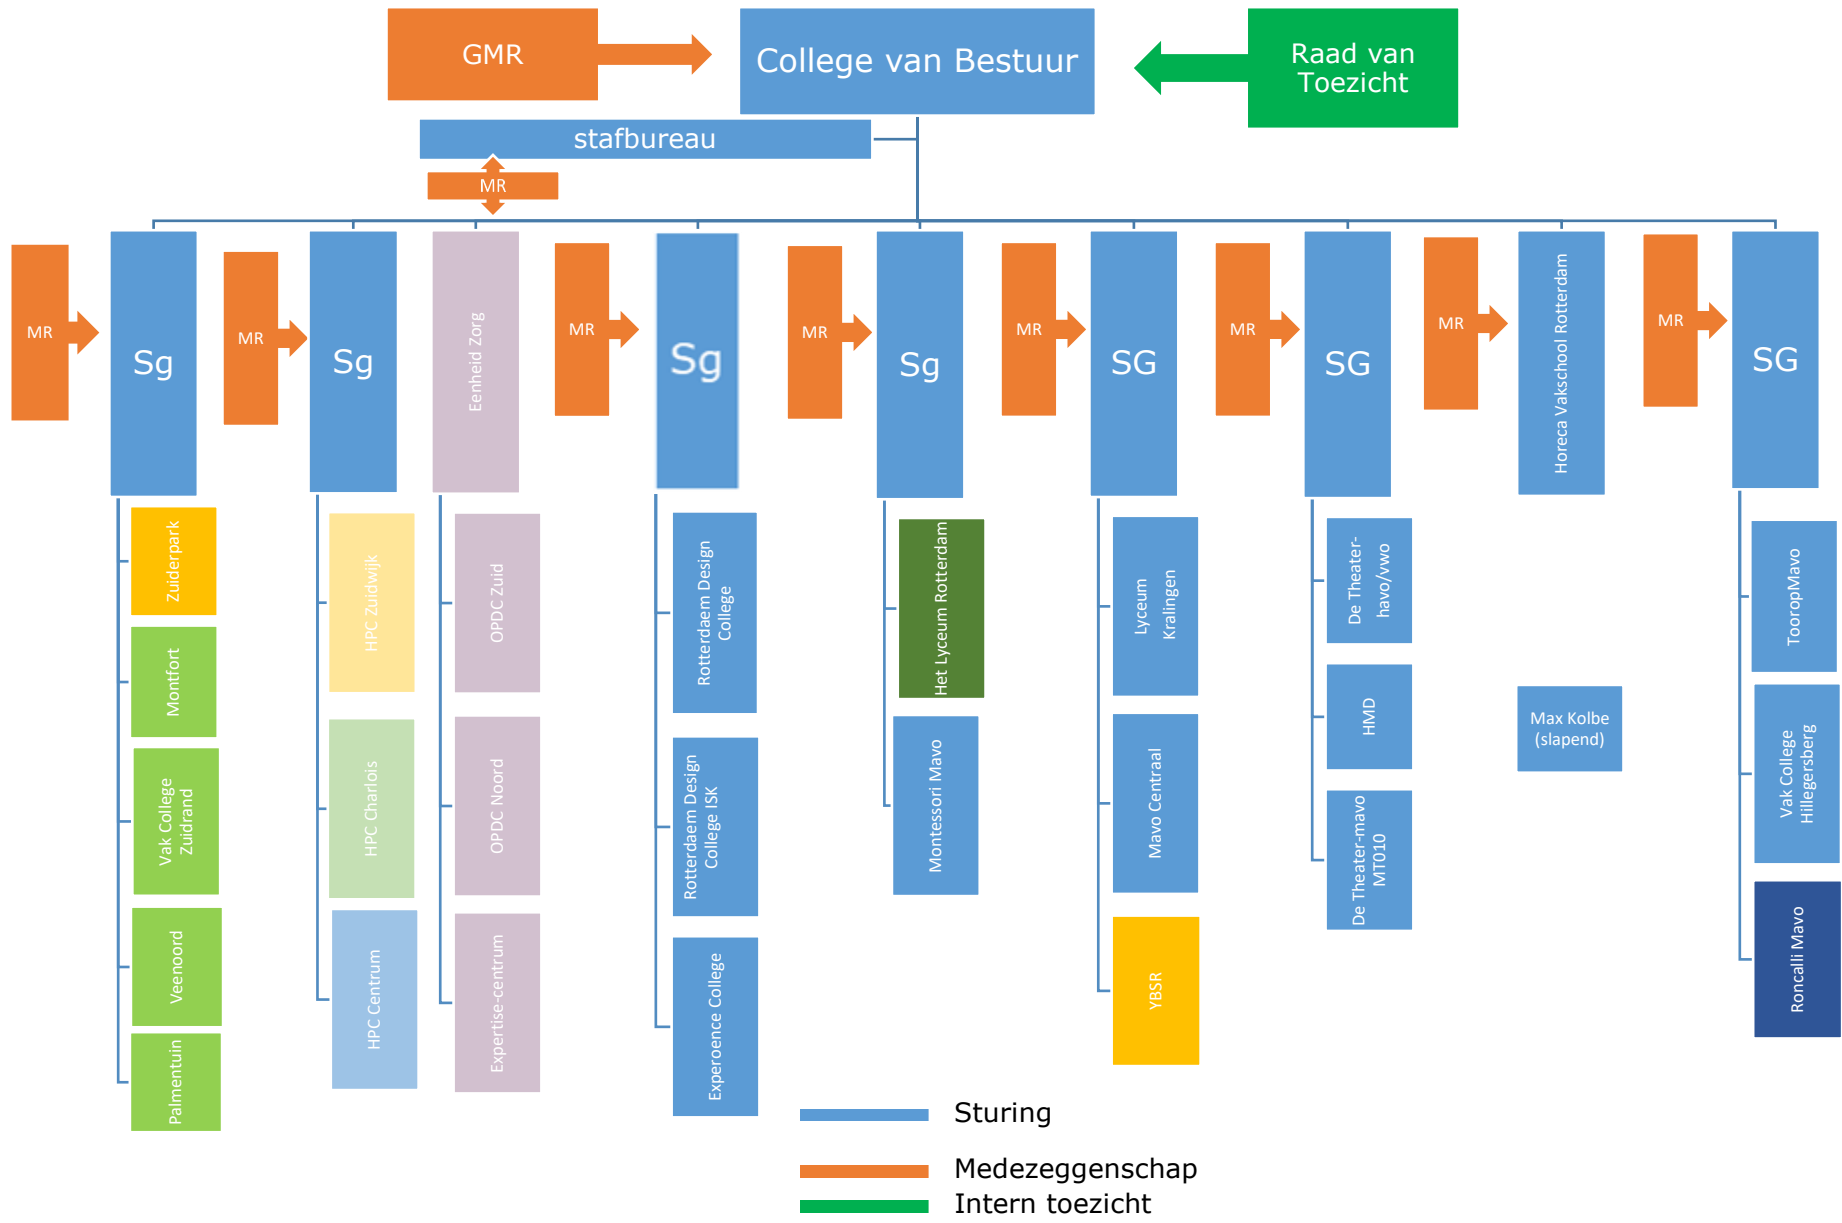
GMR

College van Bestuur

Raad van Toezicht

stafbureau

MR

MR

Sg

Zuiderpark

Montfort

Vak College Zuidrand

Veenoord

Palmentuin

MR

Sg

HPC Zuidwijk

HPC Charlois

HPC Centrum

Eenheid Zorg

OPDC Zuid

OPDC Noord

Expertise-centrum

MR

Sg

Rotterdaem Design College

Rotterdaem Design College ISK

Experoence College

MR

Sg

Het Lyceum Rotterdam

Montessori Mavo

MR

SG

Lyceum Kralingen

Mavo Centraal

YBSR

MR

SG

De Theater-havo/vwo

HMD

De Theater-mavo MT010

MR

Horeca Vakschool Rotterdam

Max Kolbe (slapend)

MR

SG

TooropMavo

Vak College Hillegersberg

Roncalli Mavo

Sturing

Medezeggenschap

Intern toezicht